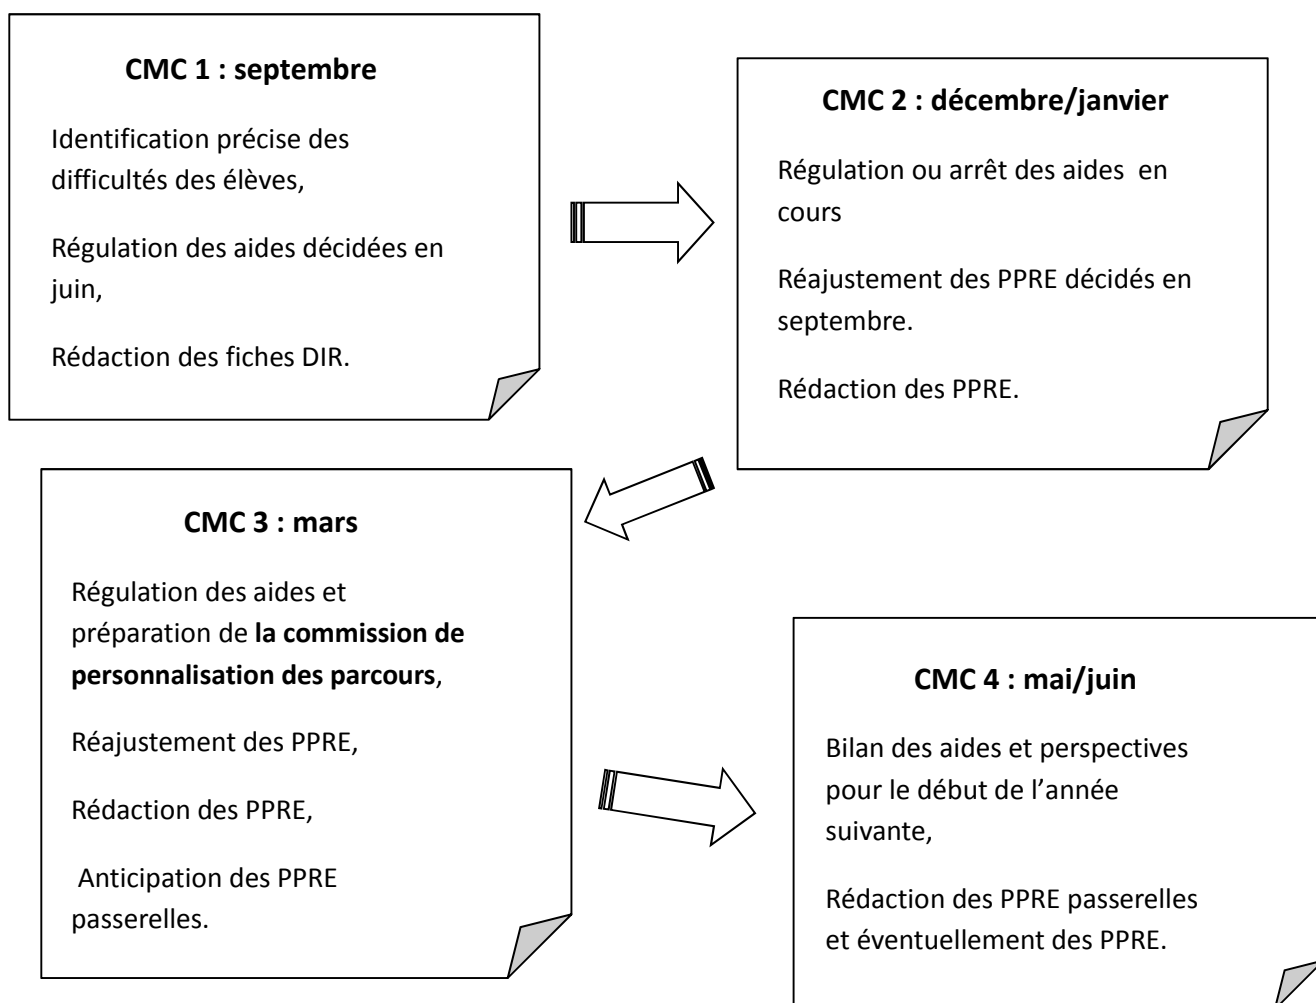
**CMC 1 : septembre**

Identification précise des difficultés des élèves,

Régulation des aides décidées en juin,

Rédaction des fiches DIR.

**CMC 2 : décembre/janvier**

Régulation ou arrêt des aides en cours

Réajustement des PPRE décidés en septembre.

Rédaction des PPRE.

**CMC 3 : mars**

Régulation des aides et préparation de **la commission de personnalisation des parcours**,

Réajustement des PPRE,

Rédaction des PPRE,

Anticipation des PPRE passerelles.

**CMC 4 : mai/juin**

Bilan des aides et perspectives pour le début de l'année suivante,

Rédaction des PPRE passerelles et éventuellement des PPRE.